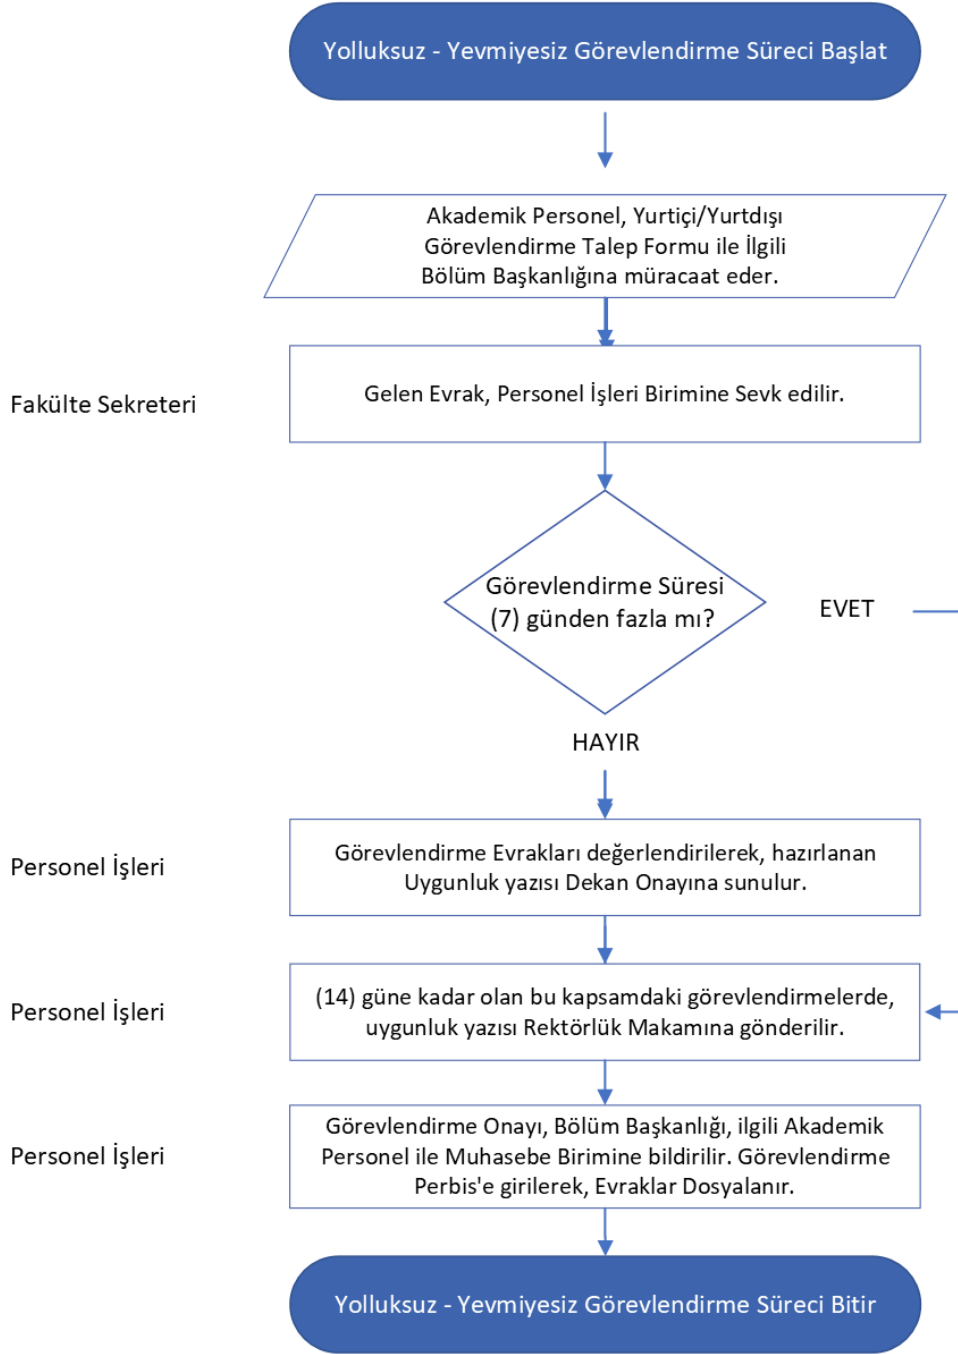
Yolluksuz - Yevmiyesiz Görevlendirme Süreci Başlat

Akademik Personel, Yurtiçi/Yurtdışı Görevlendirme Talep Formu ile İlgili Bölüm Başkanlığına müracaat eder.

Fakülte Sekreteri

Gelen Evrak, Personel İşleri Birimine Sevk edilir.

Görevlendirme Süresi (7) günden fazla mı?

EVET

HAYIR

Personel İşleri

Görevlendirme Evrakları değerlendirilerek, hazırlanan Uygunluk yazısı Dekan Onayına sunulur.

Personel İşleri

(14) güne kadar olan bu kapsamdaki görevlendirmelerde, uygunluk yazısı Rektörlük Makamına gönderilir.

Personel İşleri

Görevlendirme Onayı, Bölüm Başkanlığı, ilgili Akademik Personel ile Muhasebe Birimine bildirilir. Görevlendirme Perbis'e girilerek, Evraklar Dosyalanır.

Yolluksuz - Yevmiyesiz Görevlendirme Süreci Bitir